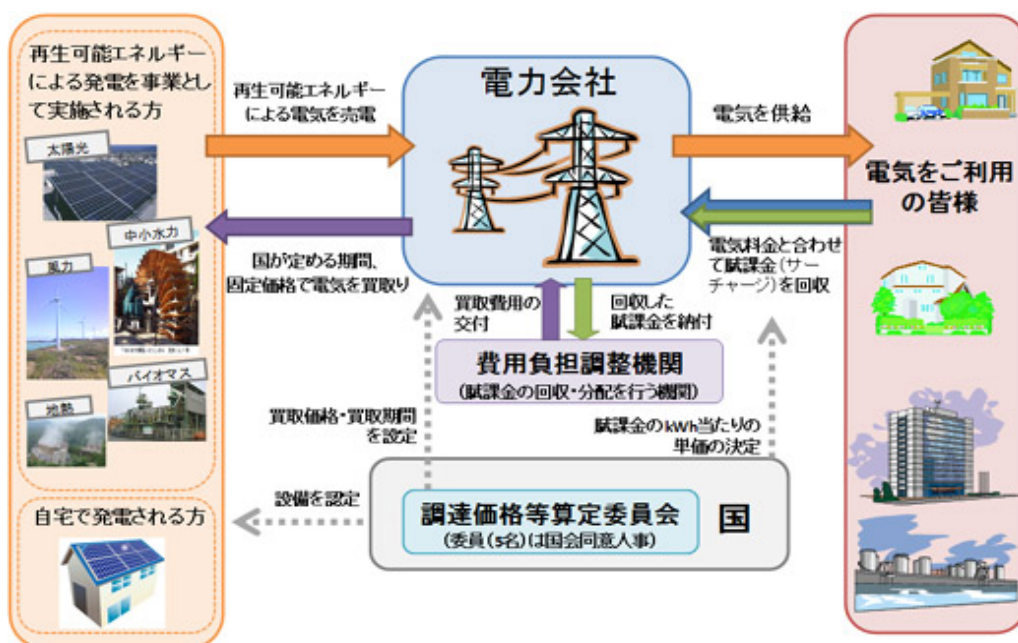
再生可能エネルギーによる発電を事業として実施される方

太陽光

中小水力

風力

バイオマス

地熱

再生可能エネルギーによる電気を売電

電力会社

電気を供給

電気をご利用の皆様

国が定める期間、固定価格で電気を買取り

電気料金と合わせて賦課金（サーチャージ）を回収

買取費用の交付

回収した賦課金を納付

費用負担調整機関
（賦課金の回収・分配を行う機関）

買取価格・買取期間を設定

賦課金のkWh当たりの単価の決定

設備を認定

調達価格等算定委員会
（委員（5名）は国会同意人事）

国

自宅で発電される方